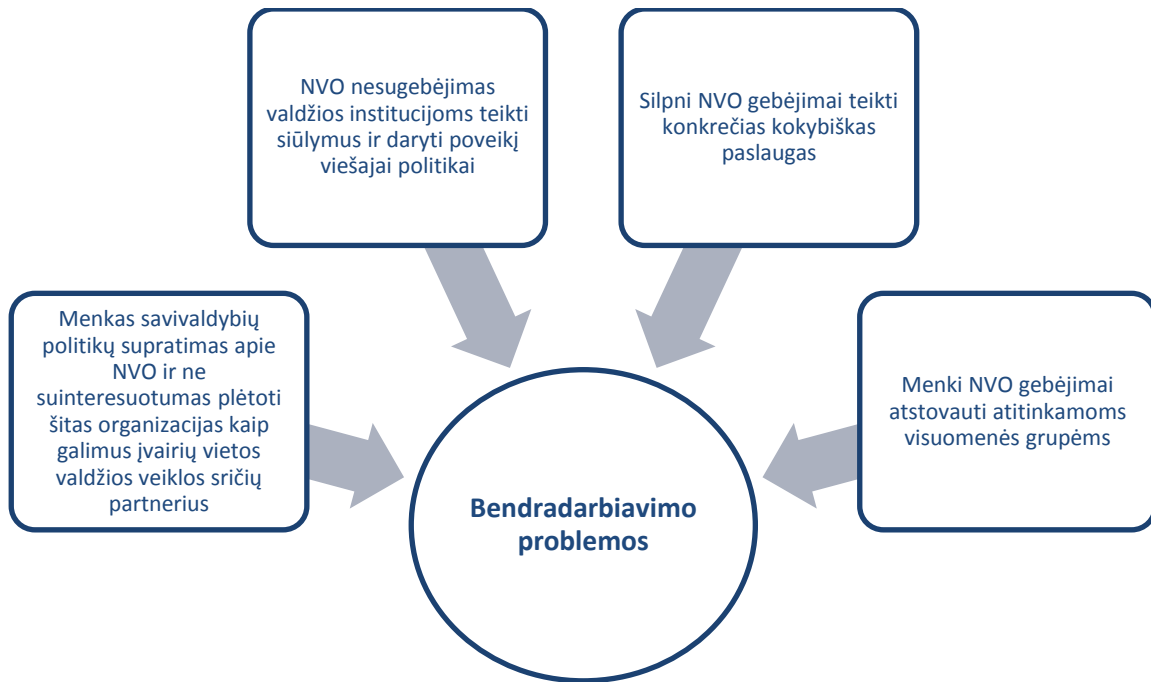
NVO nesugebėjimas valdžios institucijoms teikti siūlymus ir daryti poveikį viešajai politikai

Silpni NVO gebėjimai teikti konkrečias kokybiškas paslaugas

Menkas savivaldybių politikų supratimas apie NVO ir ne suinteresuotumas plėtoti šitas organizacijas kaip galimus įvairių vietos valdžios veiklos sričių partnerius

Menki NVO gebėjimai atstovauti atitinkamoms visuomenės grupėms

Bendradarbiavimo problemos